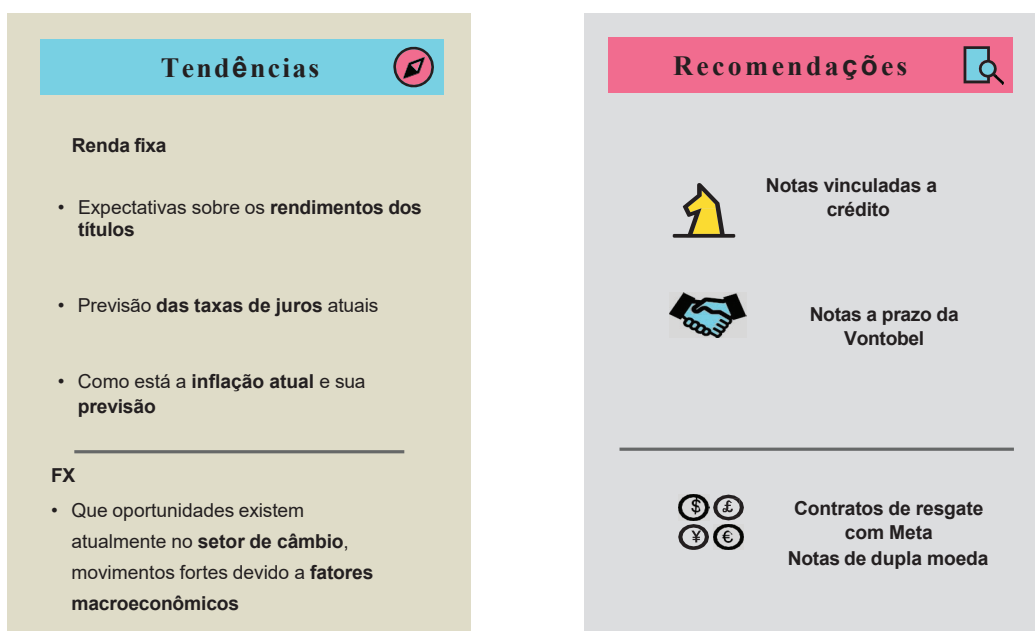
Tendências

Renda fixa

• Expectativas sobre os rendimentos dos títulos

• Previsão das taxas de juros atuais

• Como está a inflação atual e sua previsão

FX

• Que oportunidades existem atualmente no setor de câmbio, movimentos fortes devido a fatores macroeconômicos

Recomendações

Notas vinculadas a crédito

Notas a prazo da Vontobel

$ £
¥ €

Contratos de resgate com Meta
Notas de dupla moeda